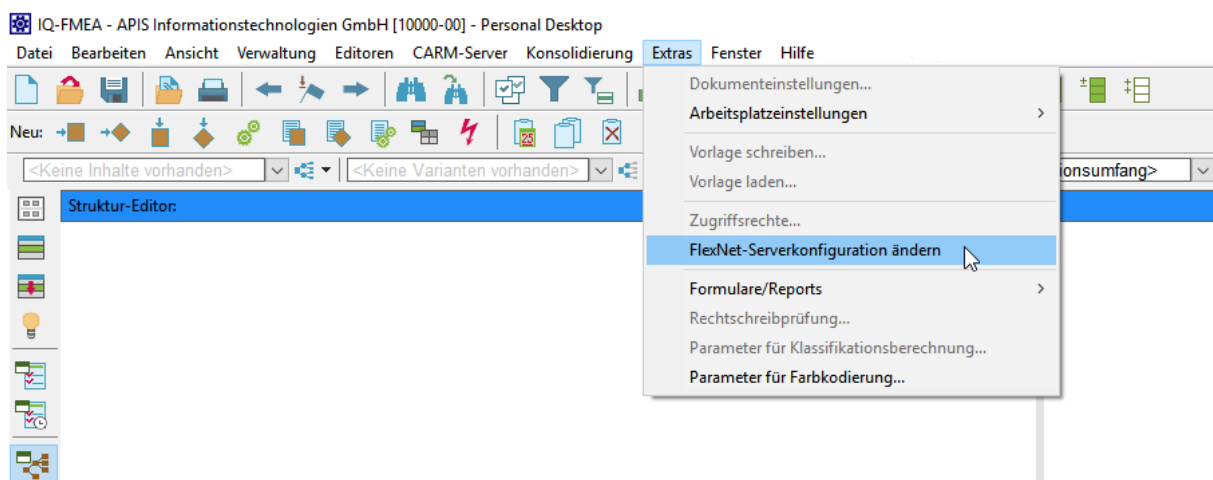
IQ-FMEA - APIS Informationstechnologien GmbH [10000-00] - Personal Desktop

Datei Bearbeiten Ansicht Verwaltung Editoren CARM-Server Konsolidierung Extras Fenster Hilfe

Neu:

<Keine Inhalte vorhanden> <Keine Varianten vorhanden> ionsumfang>

Struktur-Editor:

Dokumenteinstellungen...
Arbeitsplatzeinstellungen
Vorlage schreiben...
Vorlage laden...
Zugriffsrechte...
FlexNet-Serverkonfiguration ändern
Formulare/Reports
Rechtschreibprüfung...
Parameter für Klassifikationsberechnung...
Parameter für Farbkodierung...